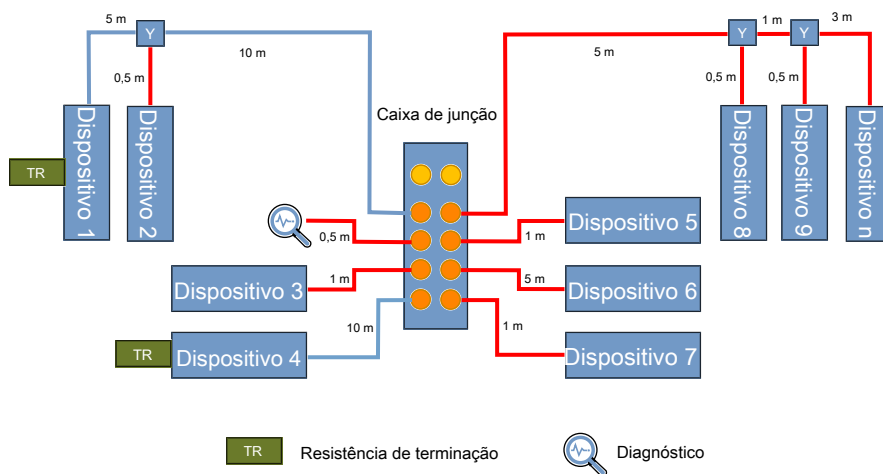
5 m
Y
10 m
0,5 m
Dispositivo 1
Dispositivo 2
TR
1 m
3 m
Y
Y
5 m
0,5 m
0,5 m
Caixa de junção
Dispositivo 8
Dispositivo 9
Dispositivo n
Dispositivo 5
0,5 m
1 m
Dispositivo 3
1 m
5 m
Dispositivo 6
10 m
1 m
TR
Dispositivo 4
Dispositivo 7
TR
Resistência de terminação
Diagnóstico